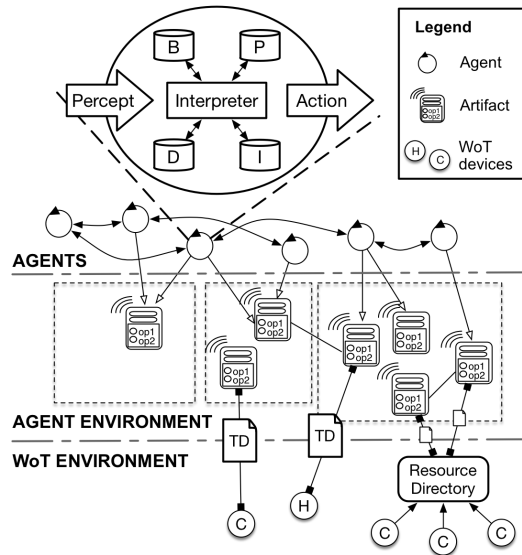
B

P

Percept

Interpreter

Action

D

I

Legend

Agent

op1
op2

Artifact

H

C

WoT devices

AGENTS

op1
op2

op1
op2

op1
op2

op1
op2

op1
op2

op1
op2

op1
op2

AGENT ENVIRONMENT

WoT ENVIRONMENT

TD

TD

C

H

Resource Directory

C

C

C